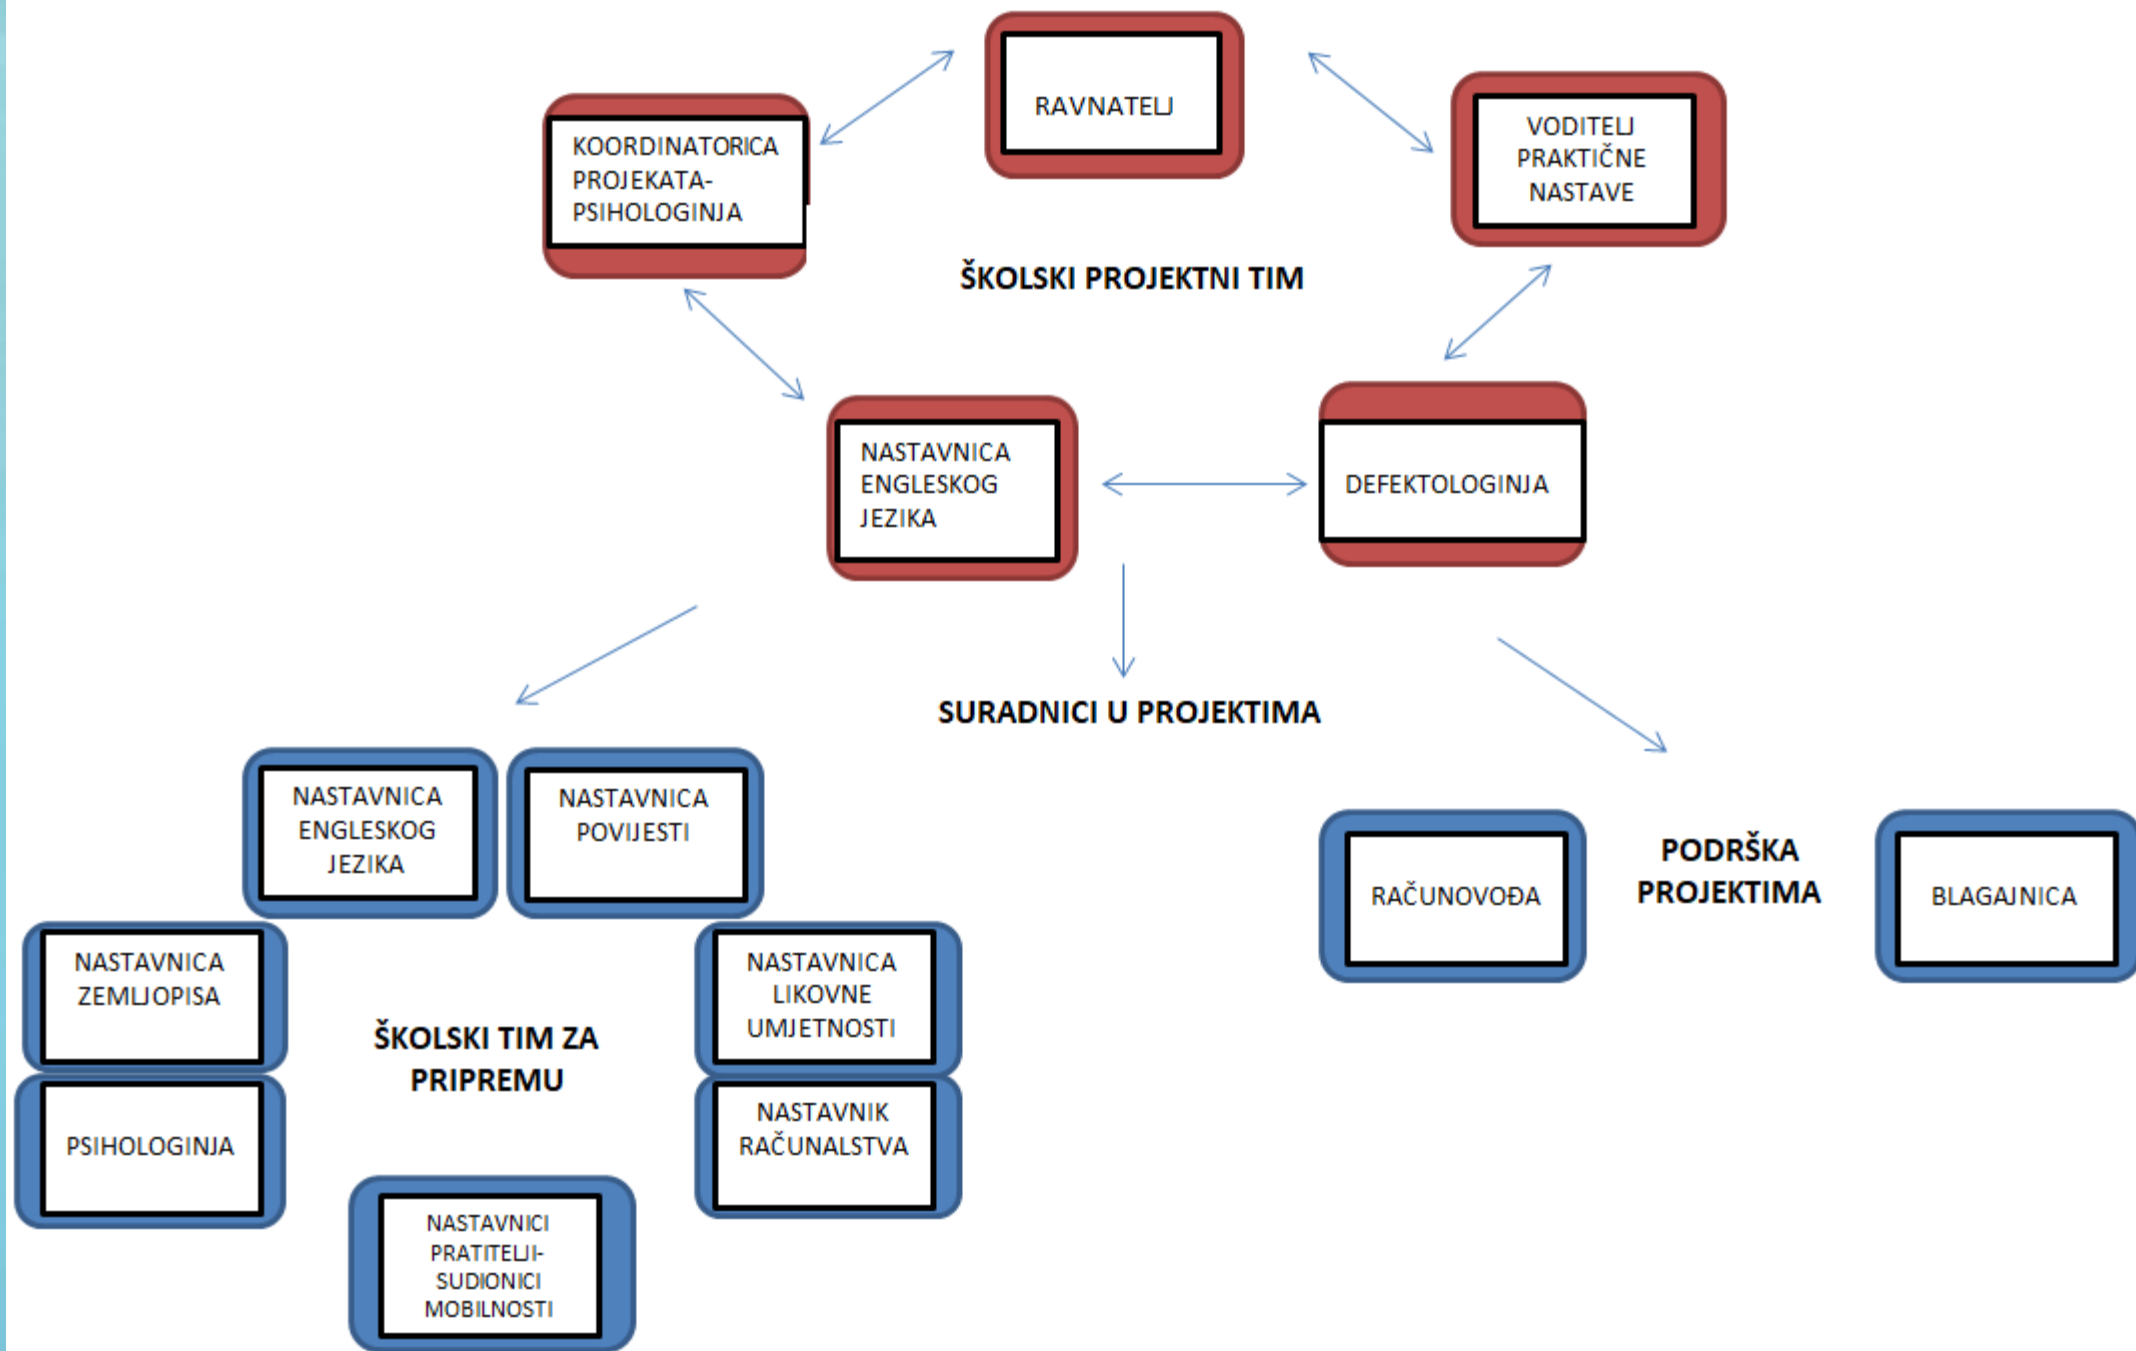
RAVNATELJ

KOORDINATORICA PROJEKATA-PSIHOLOGINJA

VODITELJ PRAKTIČNE NASTAVE

ŠKOLSKI PROJEKTNI TIM

NASTAVNICA ENGLESKOG JEZIKA

DEFEKTOLOGINJA

SURADNICI U PROJEKTIMA

NASTAVNICA ENGLESKOG JEZIKA

NASTAVNICA POVIJESTI

NASTAVNICA ZEMLJOPISA

ŠKOLSKI TIM ZA PRIPREMU

NASTAVNICA LIKOVNE UMJETNOSTI

PSIHOLOGINJA

NASTAVNIK RAČUNALSTVA

NASTAVNICI PRATITELJI-SUDIONICI MOBILNOSTI

RAČUNOVOĐA

PODRŠKA PROJEKTIMA

BLAGAJNICA